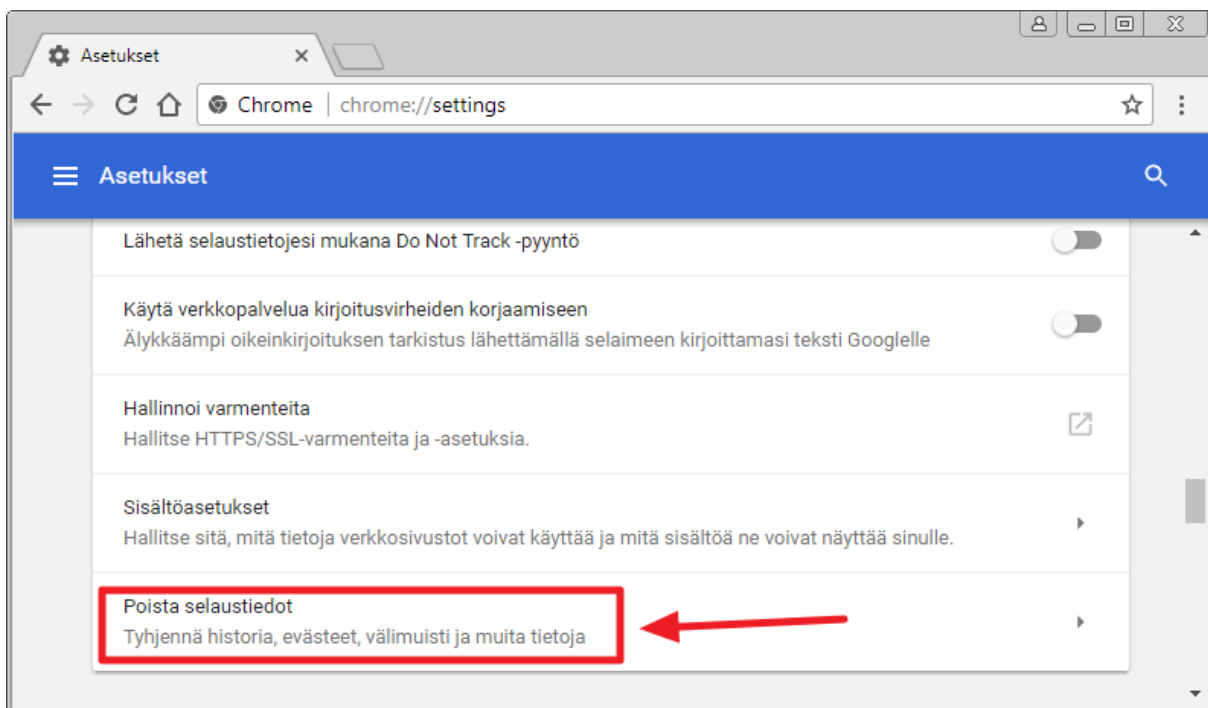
Asetukset

Chrome | chrome://settings

Asetukset

Lähetä selaustietojesi mukana Do Not Track -pyyntö

Käytä verkkopalvelua kirjoitusvirheiden korjaamiseen
Älykkäämpi oikeinkirjoituksen tarkistus lähettämällä selaimeen kirjoittamasi teksti Googlelle

Hallinnoi varmenteita
Hallitse HTTPS/SSL-varmenteita ja -asetuksia.

Sisältöasetukset
Hallitse sitä, mitä tietoja verkkosivustot voivat käyttää ja mitä sisältöä ne voivat näyttää sinulle.

Poista selaustiedot
Tyhjennä historia, evästeet, välimuisti ja muita tietoja